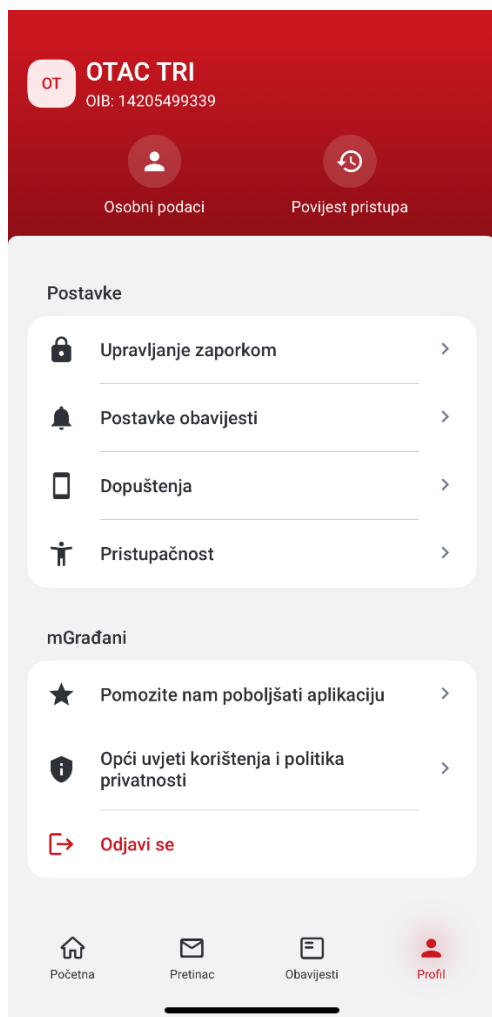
OT
OTAC TRI
OIB: 14205499339

Osobni podaci
Povijest pristupa

Postavke

Upravljanje zaporkom

Postavke obavijesti

Dopuštenja

Pristupačnost

mGrađani

Pomozite nam poboljšati aplikaciju

Opći uvjeti korištenja i politika privatnosti

Odjavi se

Početna
Pretinac
Obavijesti
Profil